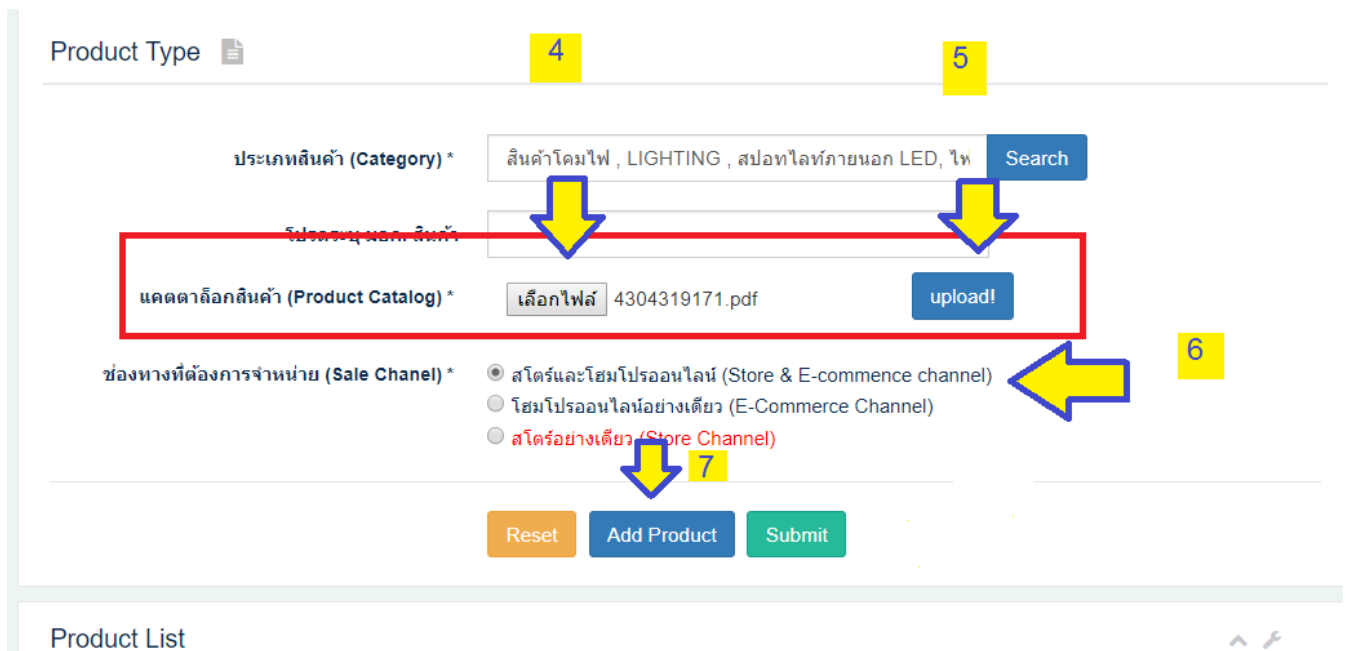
Product Type

4

5

ประเภทสินค้า (Category) *

สินค้าโคมไฟ , LIGHTING , สปอทไลท์ภายนอก LED, ไฟ

Search

โปรดระบุ นอก. สินค้า

แคตตาล็อกสินค้า (Product Catalog) *

เลือกไฟล์ 4304319171.pdf

upload!

6

ช่องทางที่ต้องการจำหน่าย (Sale Chanel) *

สโตร์และโฮมโปรออนไลน์ (Store & E-commence channel)

โฮมโปรออนไลน์อย่างเดียว (E-Commerce Channel)

สโตร์อย่างเดียว (Store Channel)

7

Reset

Add Product

Submit

Product List